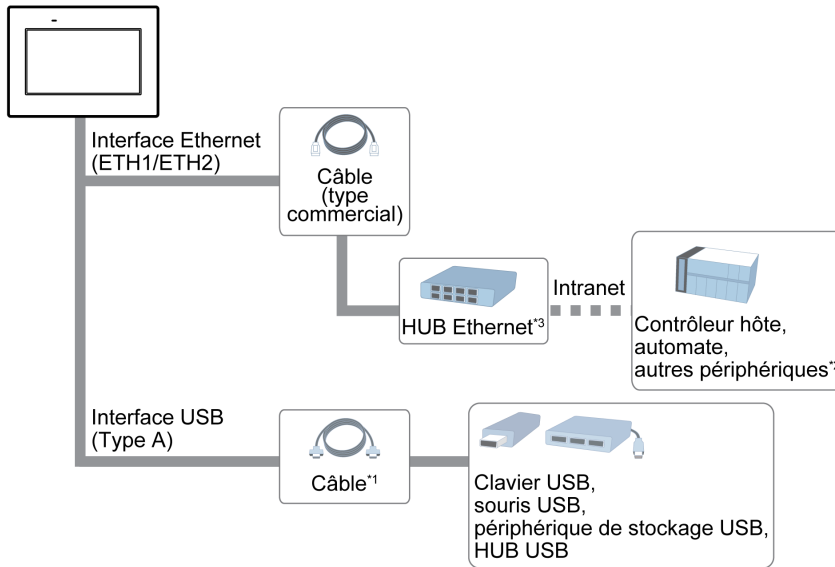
-

Interface Ethernet (ETH1/ETH2)

Câble (type commercial)

HUB Ethernet*3

Intranet

Contrôleur hôte, automate, autres périphériques*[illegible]

Interface USB (Type A)

Câble*1

Clavier USB, souris USB, périphérique de stockage USB, HUB USB